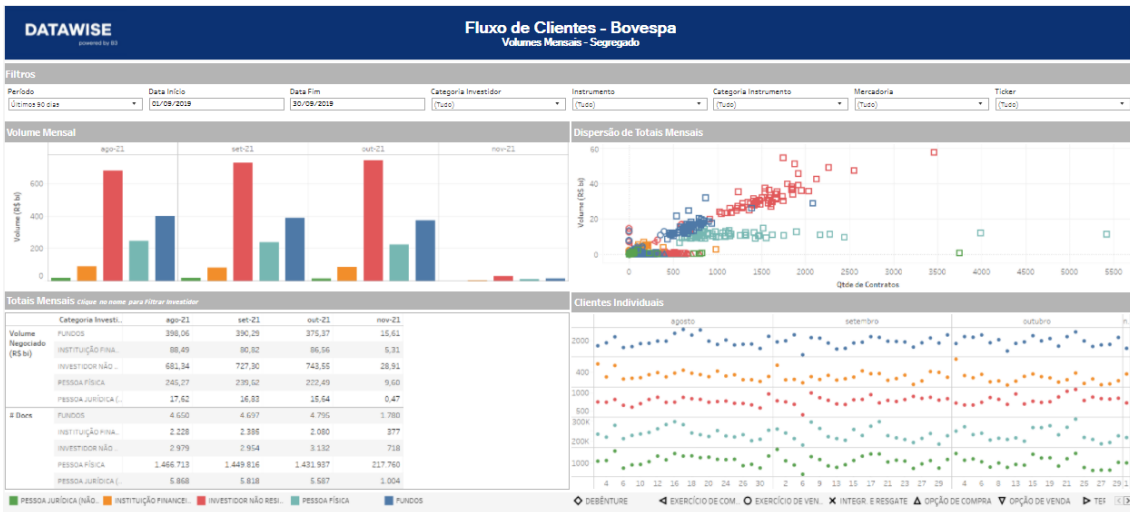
DATAWISE
powered by B3

Fluxo de Clientes - Bovespa
Volumes Mensais - Segregado

Filtros

Período
Últimos 90 dias

Data Início
01/09/2019

Data Fim
30/09/2019

Categoria Investidor
(Tudo)

Instrumento
(Tudo)

Categoria Instrumento
(Tudo)

Mercadoria
(Tudo)

Ticker
(Tudo)

Volume Mensal

ago-21 set-21 out-21 nov-21

Volume (R$ bi)
600
400
200
0

Dispersão de Totais Mensais

Volume (R$ bi)
60
40
20
0

0 500 1000 1500 2000 2500 3000 3500 4000 4500 5000 5500
Qtde de Contratos

Totais Mensais Clique no nome para Filtrar Investidor

| | Categoria Investi.. | ago-21 | set-21 | out-21 | nov-21 |
|---|---|---|---|---|---|
| Volume Negociado (R$ bi) | FUNDOS | 398,06 | 390,29 | 375,37 | 15,61 |
| | INSTITUIÇÃO FINA.. | 88,49 | 80,82 | 86,56 | 5,31 |
| | INVESTIDOR NÃO .. | 681,34 | 727,30 | 743,55 | 28,91 |
| | PESSOA FÍSICA | 245,27 | 235,52 | 222,49 | 9,60 |
| | PESSOA JURÍDICA (.. | 17,62 | 16,83 | 15,64 | 0,47 |
| # Docs | FUNDOS | 4.650 | 4.697 | 4.795 | 3.780 |
| | INSTITUIÇÃO FINA.. | 2.228 | 2.386 | 2.080 | 377 |
| | INVESTIDOR NÃO .. | 2.979 | 2.954 | 3.132 | 718 |
| | PESSOA FÍSICA | 1.466.713 | 1.449.816 | 1.431.937 | 217.760 |
| | PESSOA JURÍDICA (.. | 5.868 | 5.818 | 5.587 | 1.004 |

Clientes Individuais

agosto setembro outubro n..

2000
400
1000
500
300K
200K
1000

4 6 8 10 12 14 16 18 20 22 24 26 28 30 1 3 5 7 9 11 13 15 17 19 21 23 25 27 29 1 3 5 7 9 11 13 15 17 19 21 23 25 27 29 1

PESSOA JURÍDICA (NÃO.. INSTITUIÇÃO FINANCEI.. INVESTIDOR NÃO RESI.. PESSOA FÍSICA FUNDOS DEBÊNTURE EXERCÍCIO DE COM.. EXERCÍCIO DE VEN.. INTEGR. E RESGATE OPÇÃO DE COMPRA OPÇÃO DE VENDA TEF